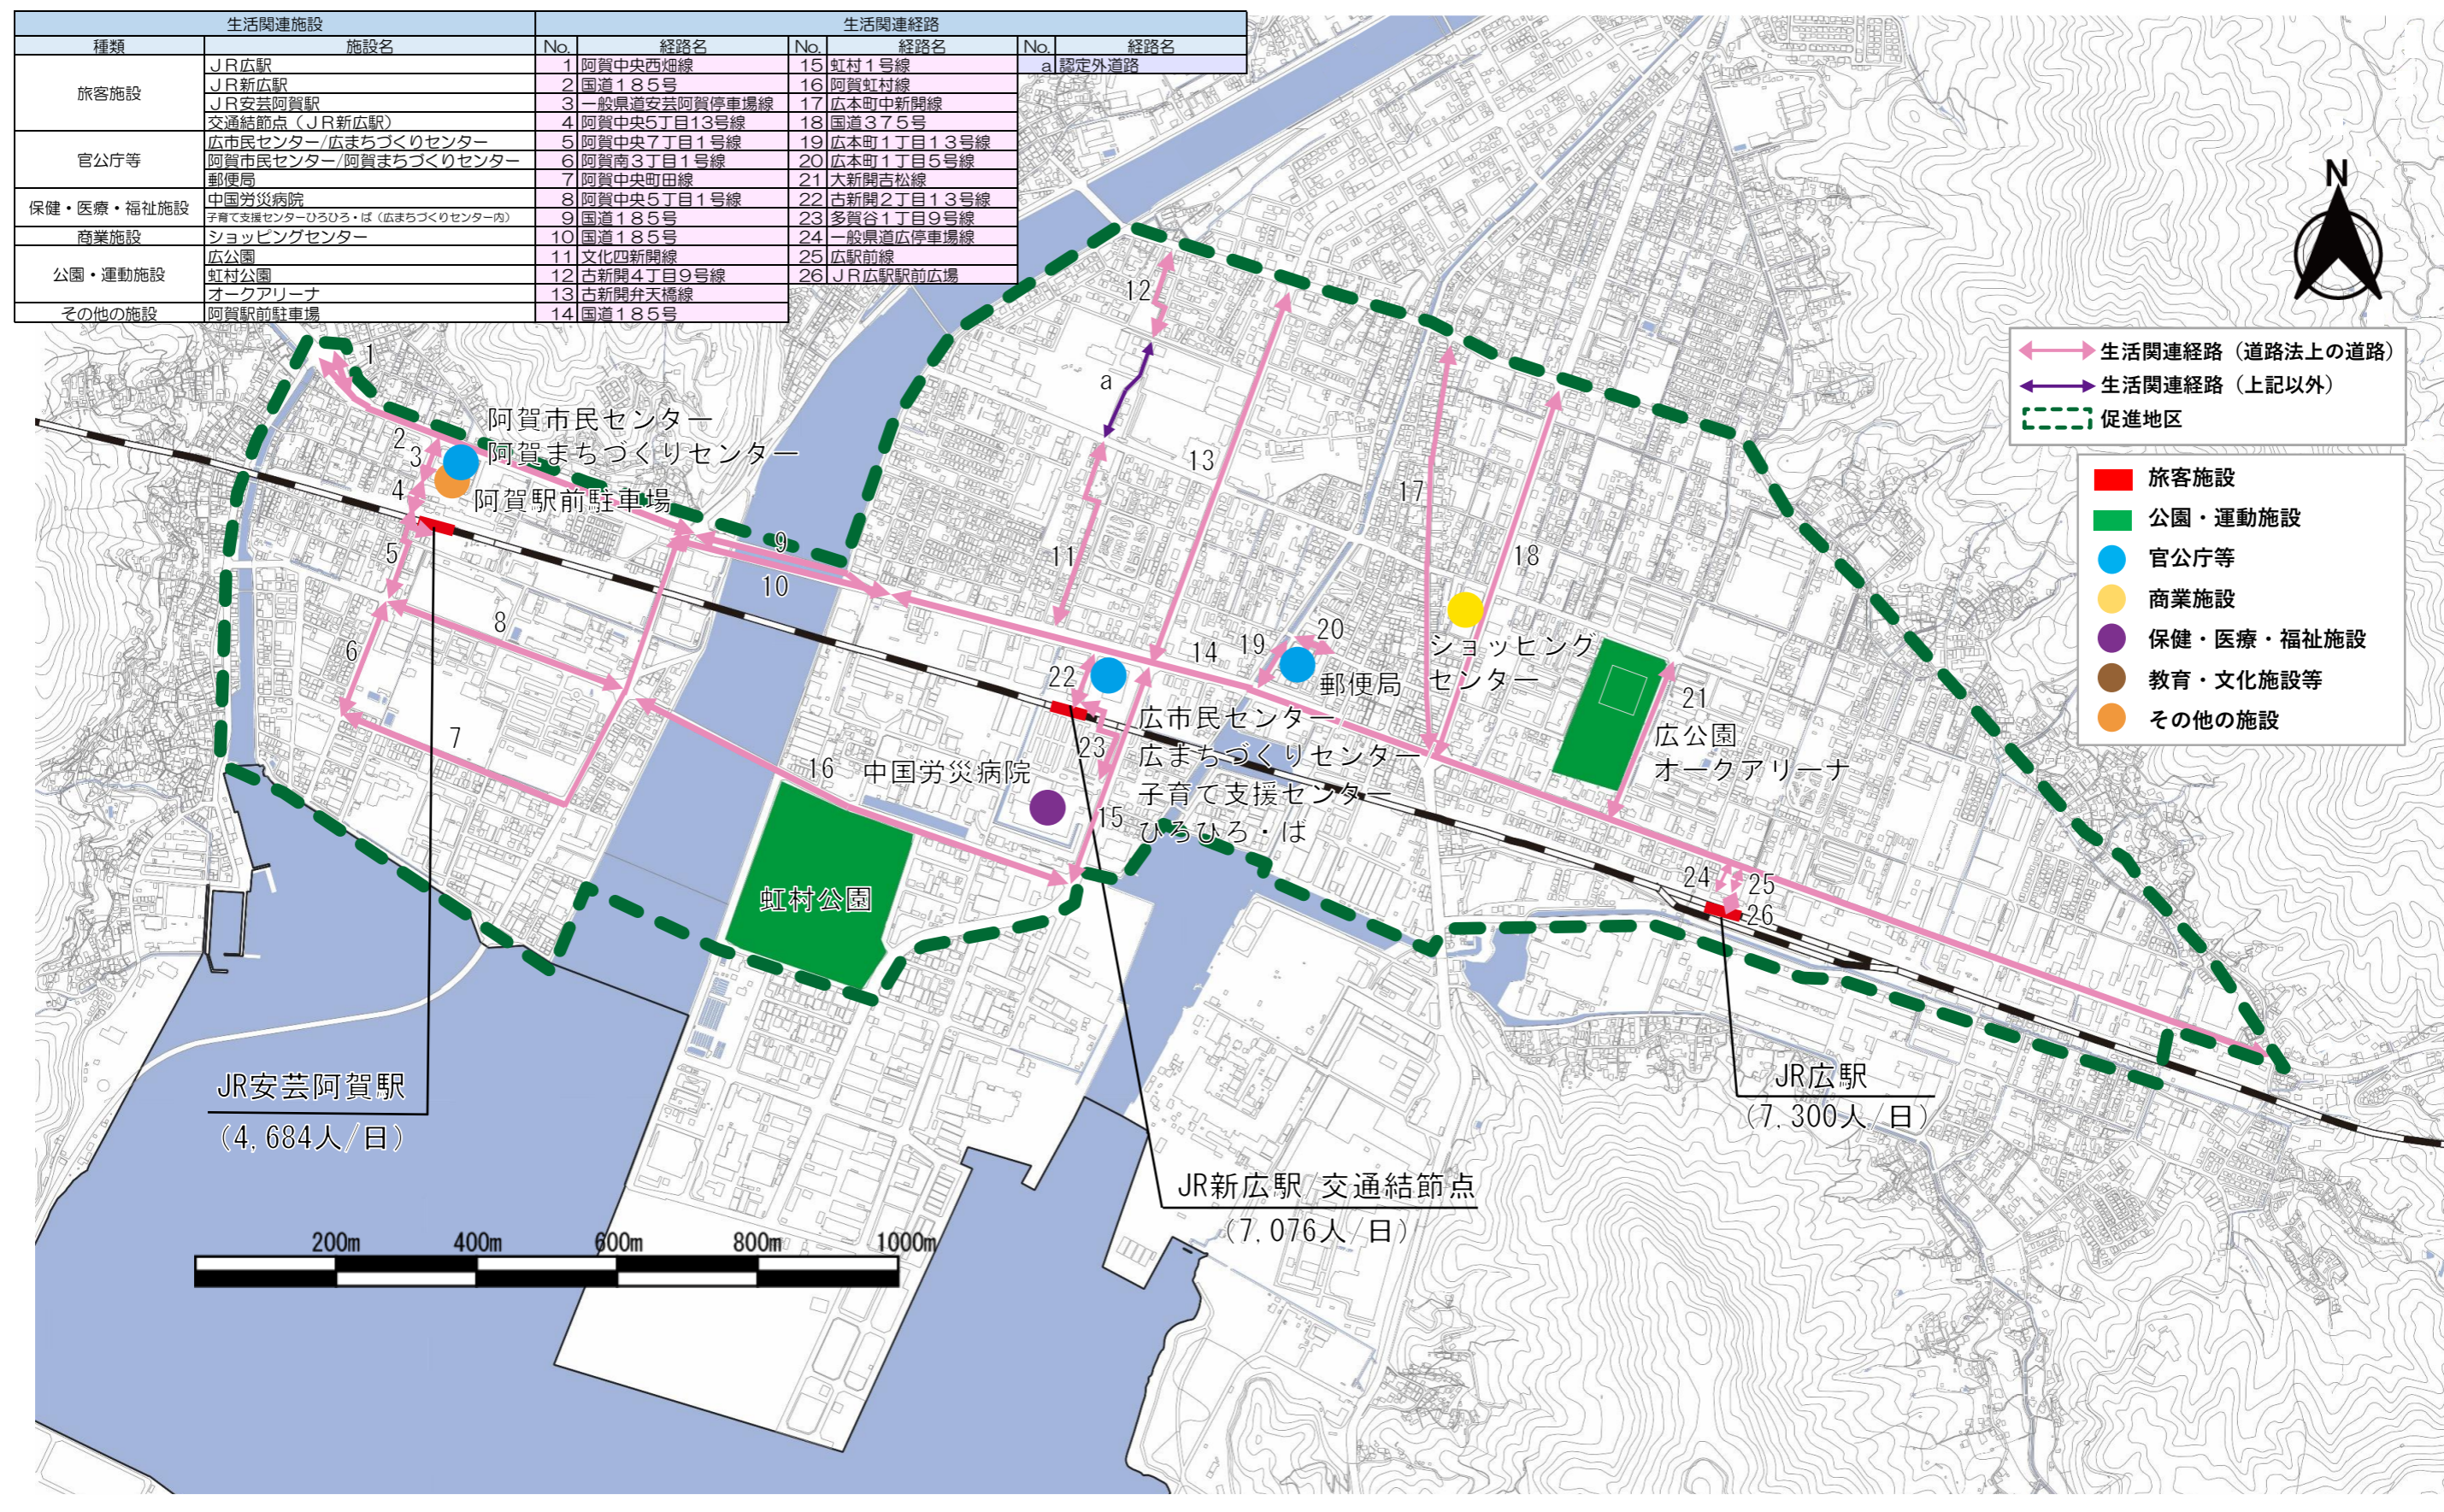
| 生活関連施設 | | 生活関連経路 | | | | | |
|---|---|---|---|---|---|---|---|
| 種類 | 施設名 | No. | 経路名 | No. | 経路名 | No. | 経路名 |
| 旅客施設 | ＪＲ広駅 | 1 | 阿賀中央西畑線 | 15 | 虹村１号線 | a | 認定外道路 |
| | ＪＲ新広駅 | 2 | 国道１８５号 | 16 | 阿賀虹村線 | | |
| | ＪＲ安芸阿賀駅 | 3 | 一般県道安芸阿賀停車場線 | 17 | 広本町中新開線 | | |
| | 交通結節点（ＪＲ新広駅） | 4 | 阿賀中央５丁目13号線 | 18 | 国道３７５号 | | |
| 官公庁等 | 広市民センター/広まちづくりセンター | 5 | 阿賀中央７丁目１号線 | 19 | 広本町１丁目１３号線 | | |
| | 阿賀市民センター/阿賀まちづくりセンター | 6 | 阿賀南３丁目１号線 | 20 | 広本町１丁目５号線 | | |
| | 郵便局 | 7 | 阿賀中央町田線 | 21 | 大新開吉松線 | | |
| 保健・医療・福祉施設 | 中国労災病院 | 8 | 阿賀中央５丁目１号線 | 22 | 古新開２丁目１３号線 | | |
| | 子育て支援センターひろひろ・ば（広まちづくりセンター内） | 9 | 国道１８５号 | 23 | 多賀谷１丁目９号線 | | |
| 商業施設 | ショッピングセンター | 10 | 国道１８５号 | 24 | 一般県道広停車場線 | | |
| 公園・運動施設 | 広公園 | 11 | 文化四新開線 | 25 | 広駅前線 | | |
| | 虹村公園 | 12 | 古新開４丁目９号線 | 26 | ＪＲ広駅駅前広場 | | |
| | オークアリーナ | 13 | 古新開弁天橋線 | | | | |
| その他の施設 | 阿賀駅前駐車場 | 14 | 国道１８５号 | | | | |

N

生活関連経路（道路法上の道路）
生活関連経路（上記以外）
促進地区

旅客施設
公園・運動施設
官公庁等
商業施設
保健・医療・福祉施設
教育・文化施設等
その他の施設

1 2 3 4 5 6 7 8 9 10 11 12 13 14 15 16 17 18 19 20 21 22 23 24 25 26 a

阿賀市民センター
阿賀まちづくりセンター
阿賀駅前駐車場
郵便局
ショッピング
センター
広公園
オークアリーナ
広市民センター
広まちづくりセンター
子育て支援センター
ひろひろ・ば
中国労災病院
虹村公園

JR安芸阿賀駅
（4,684人／日）

JR新広駅／交通結節点
（7,076人／日）

JR広駅
（7,300人／日）

200m 400m 600m 800m 1000m